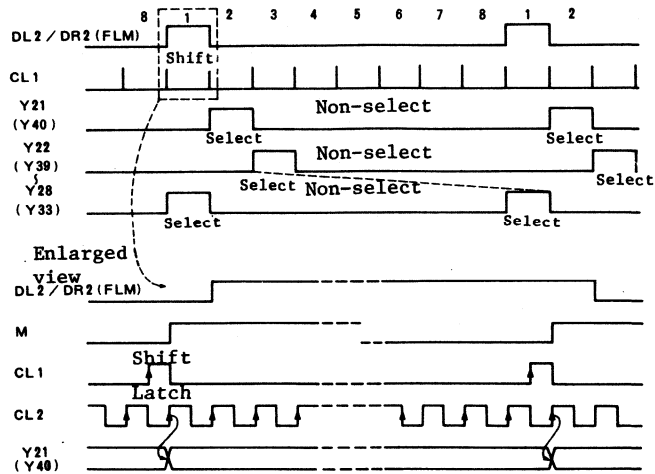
8 1 2 3 4 5 6 7 8 1 2

DL2 / DR2 (FLM)

Shift

CL1

Y21
(Y40)

Non-select

Select

Select

Y22
(Y39)

Non-select

Select

Select

Y28
(Y33)

Non-select

Select

Select

Enlarged view

DL2 / DR2 (FLM)

M

Shift

CL1

Latch

CL2

Y21
(Y40)